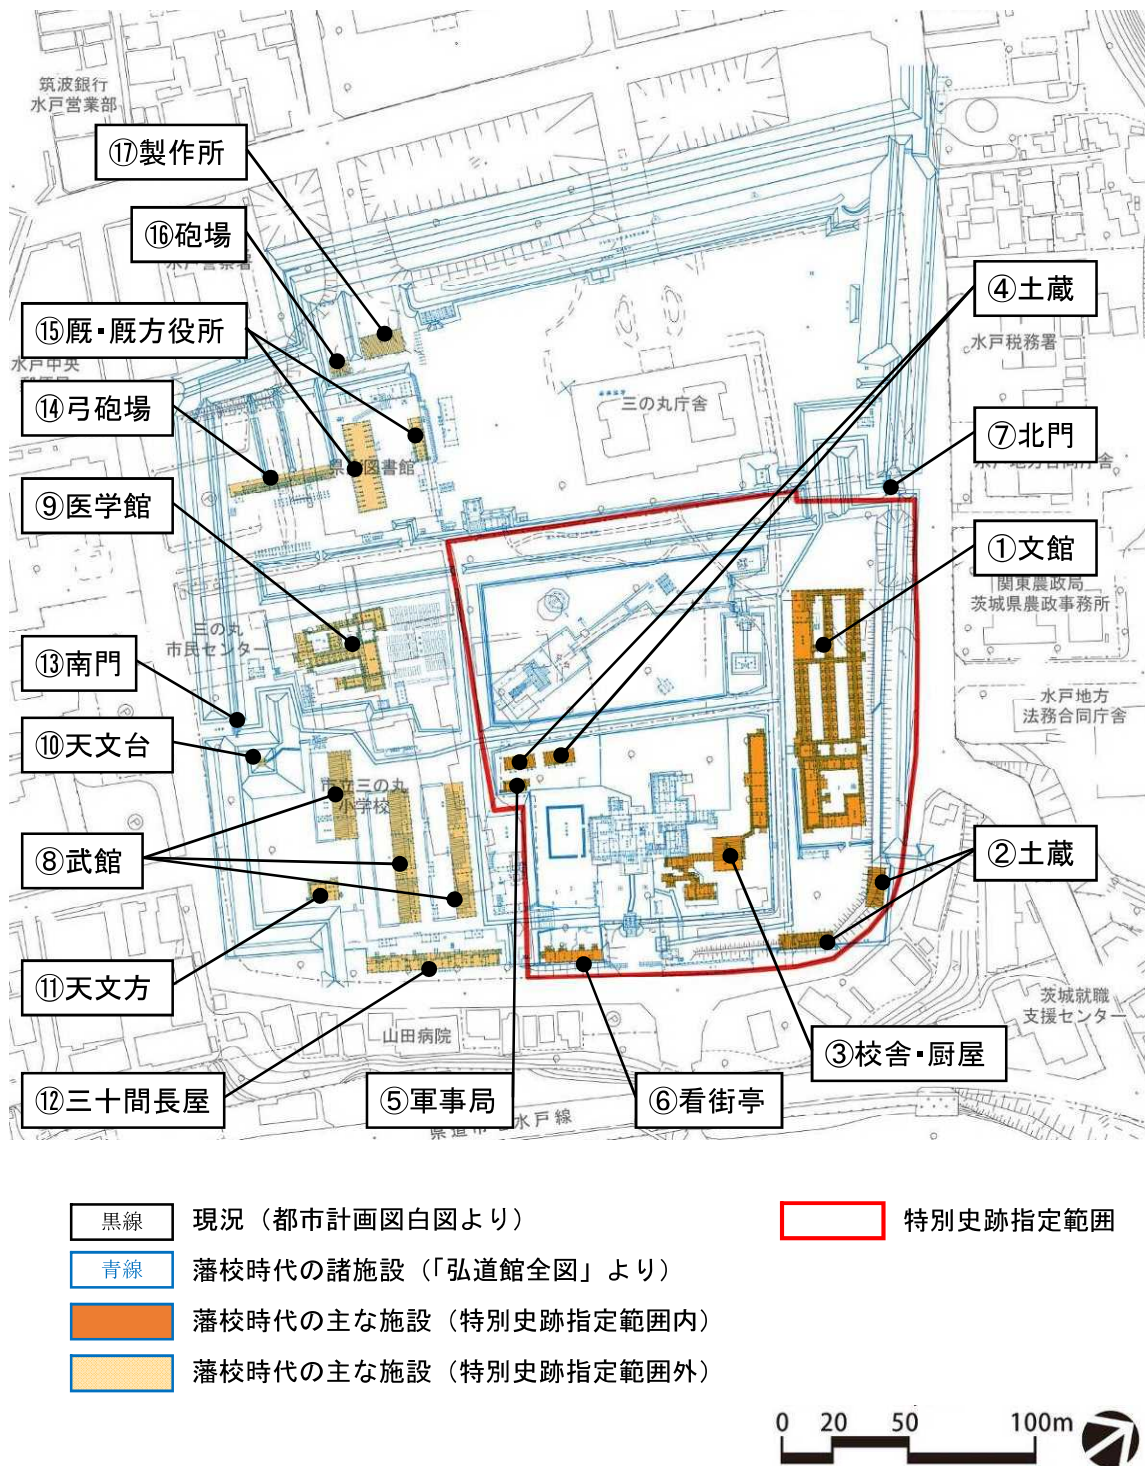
筑波銀行
水戸営業部

⑰製作所

⑯砲場

⑮厩・厩方役所

⑭弓砲場

⑨医学館

⑬南門

⑩天文台

⑧武館

⑪天文方

⑫三十間長屋

⑤軍事局

⑥看街亭

③校舎・厨屋

②土蔵

①文館

⑦北門

④土蔵

水戸税務署

三の丸庁舎

県立図書館

三の丸
市民センター

市立三の丸
小学校

関東農政局
茨城県農政事務所

水戸地方
法務合同庁舎

茨城就職
支援センター

山田病院

水戸線

水戸中央

| 黒線 | 現況（都市計画図白図より） |
|---|---|
| 青線 | 藩校時代の諸施設（「弘道館全図」より） |
|  | 藩校時代の主な施設（特別史跡指定範囲内） |
|  | 藩校時代の主な施設（特別史跡指定範囲外） |

特別史跡指定範囲

0 20 50 100m